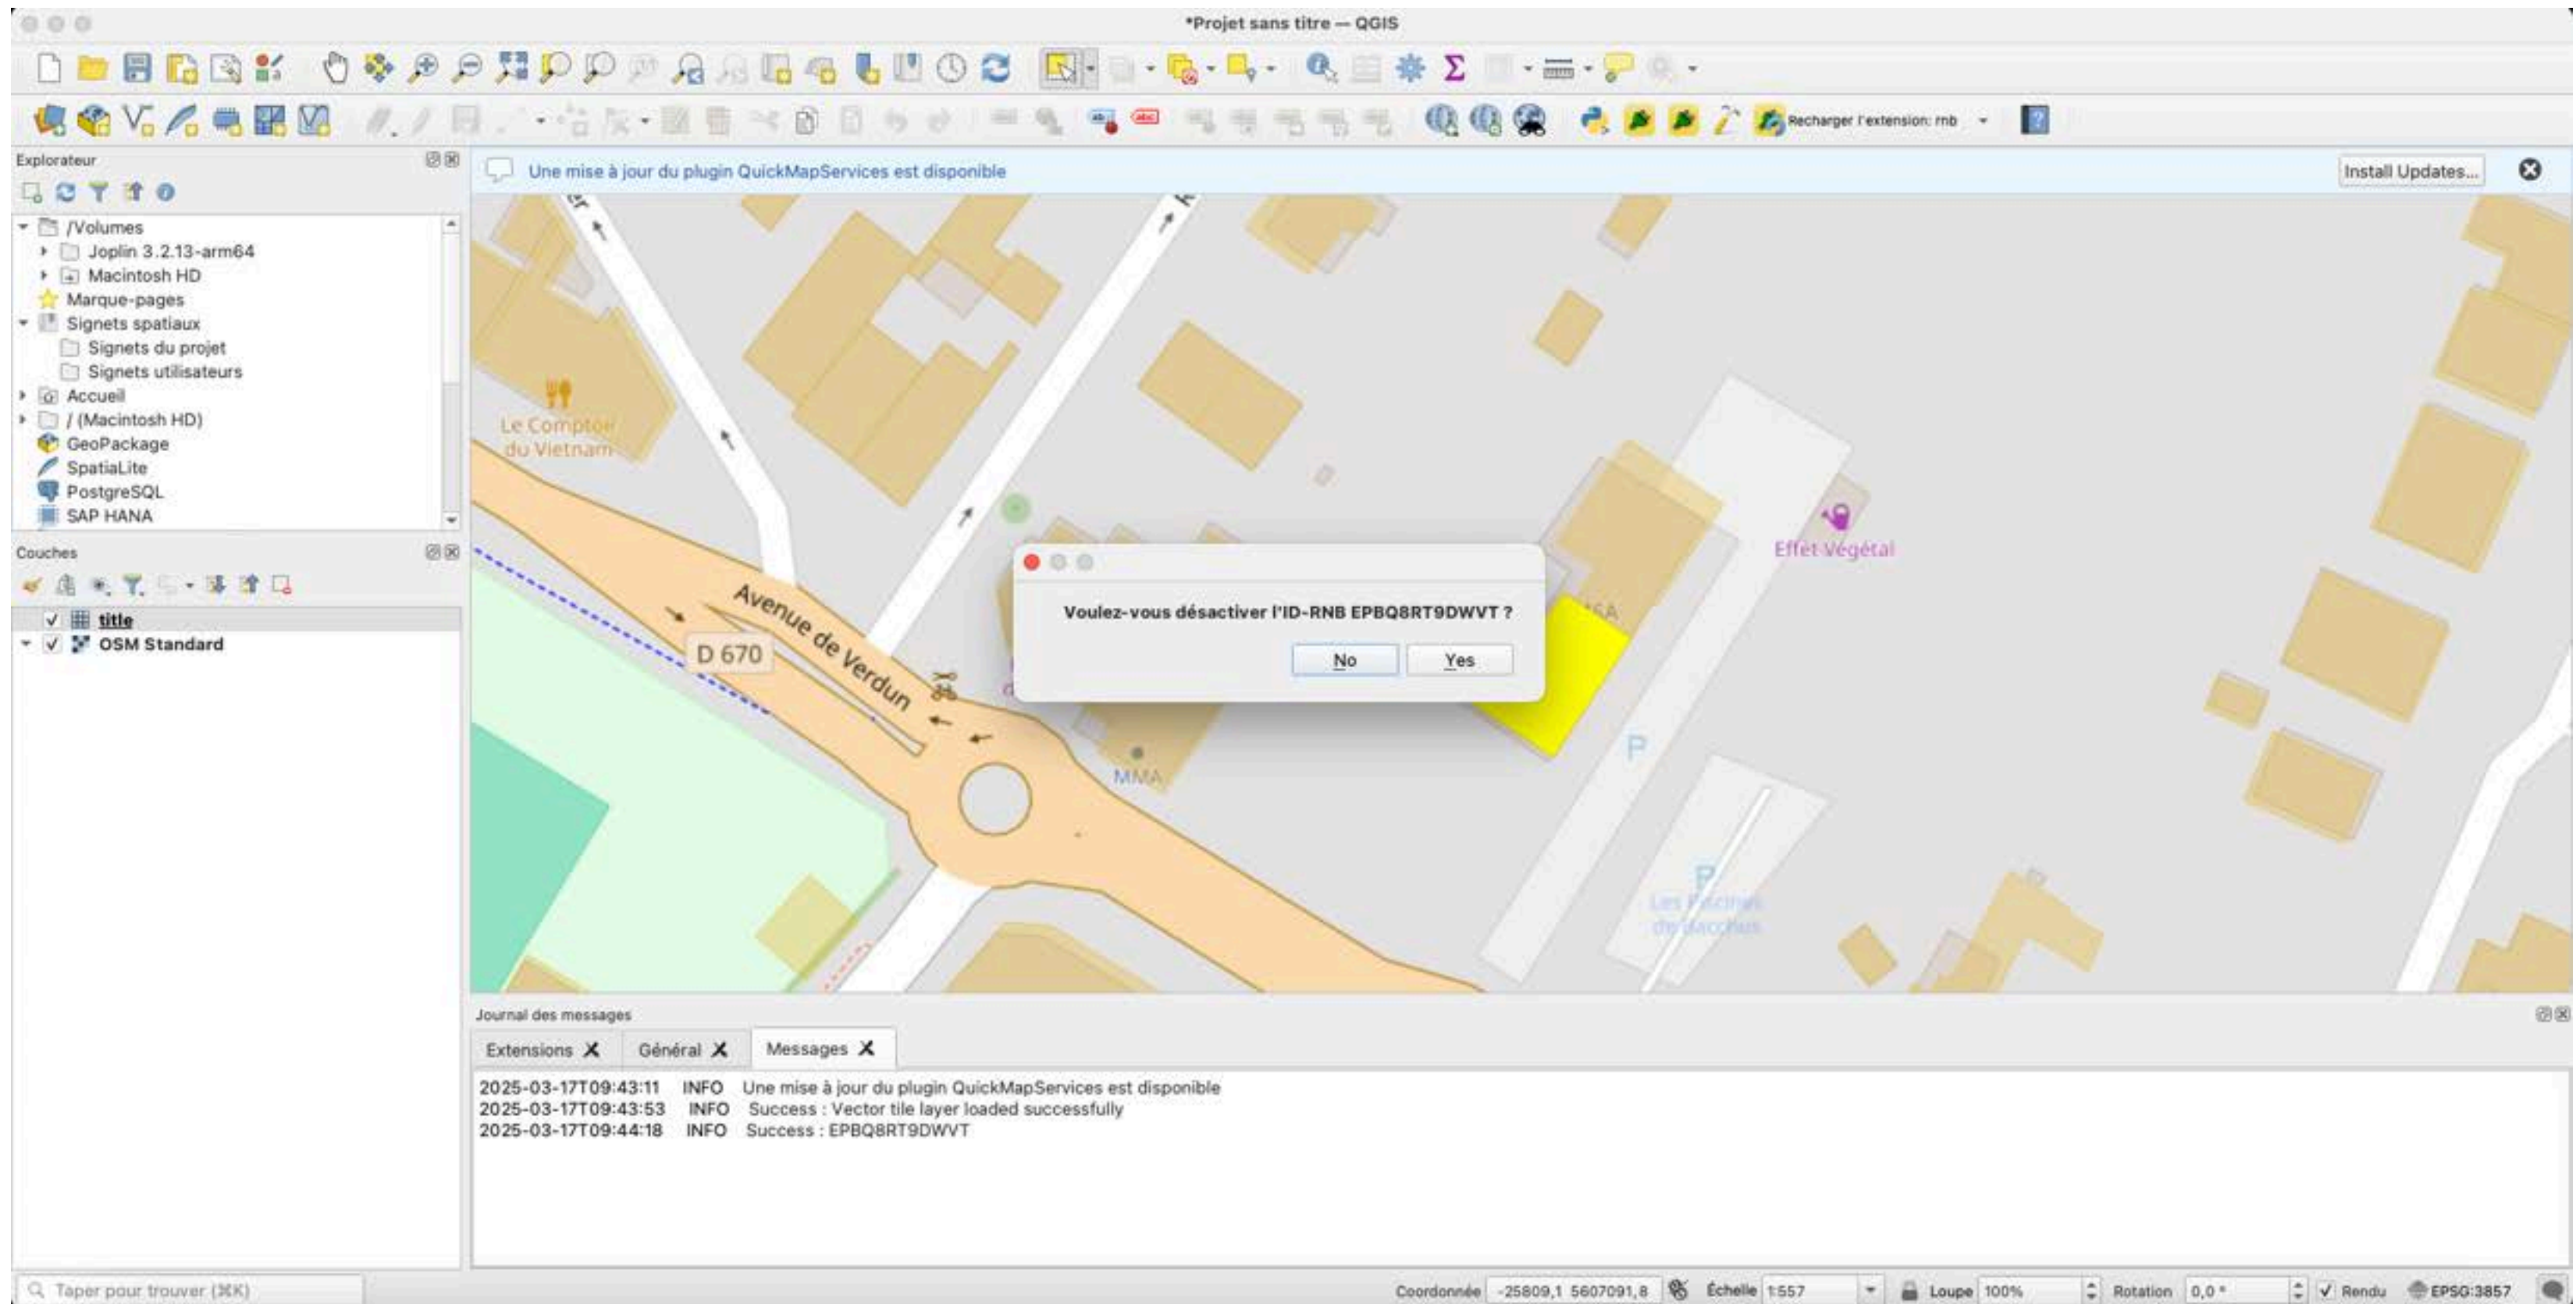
*Projet sans titre — QGIS

Recharger l'extension: rnb

Explorateur

/Volumes
Joplin 3.2.13-arm64
Macintosh HD
Marque-pages
Signets spatiaux
Signets du projet
Signets utilisateurs
Accueil
/ (Macintosh HD)
GeoPackage
SpatiaLite
PostgreSQL
SAP HANA

Couches

title
OSM Standard

Une mise à jour du plugin QuickMapServices est disponible

Install Updates...

Le Comptoir du Vietnam

Avenue de Verdun

D 670

Effet Végétal

MMA

P

P

Les Piscines de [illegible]

Voulez-vous désactiver l'ID-RNB EPBQ8RT9DWVT ?

No

Yes

Journal des messages

Extensions
Général
Messages

2025-03-17T09:43:11 INFO Une mise à jour du plugin QuickMapServices est disponible
2025-03-17T09:43:53 INFO Success : Vector tile layer loaded successfully
2025-03-17T09:44:18 INFO Success : EPBQ8RT9DWVT

Taper pour trouver (⌘K)

Coordonnée -25809,1 5607091,8 Échelle 1:557 Loupe 100% Rotation 0,0 ° Rendu EPSG:3857